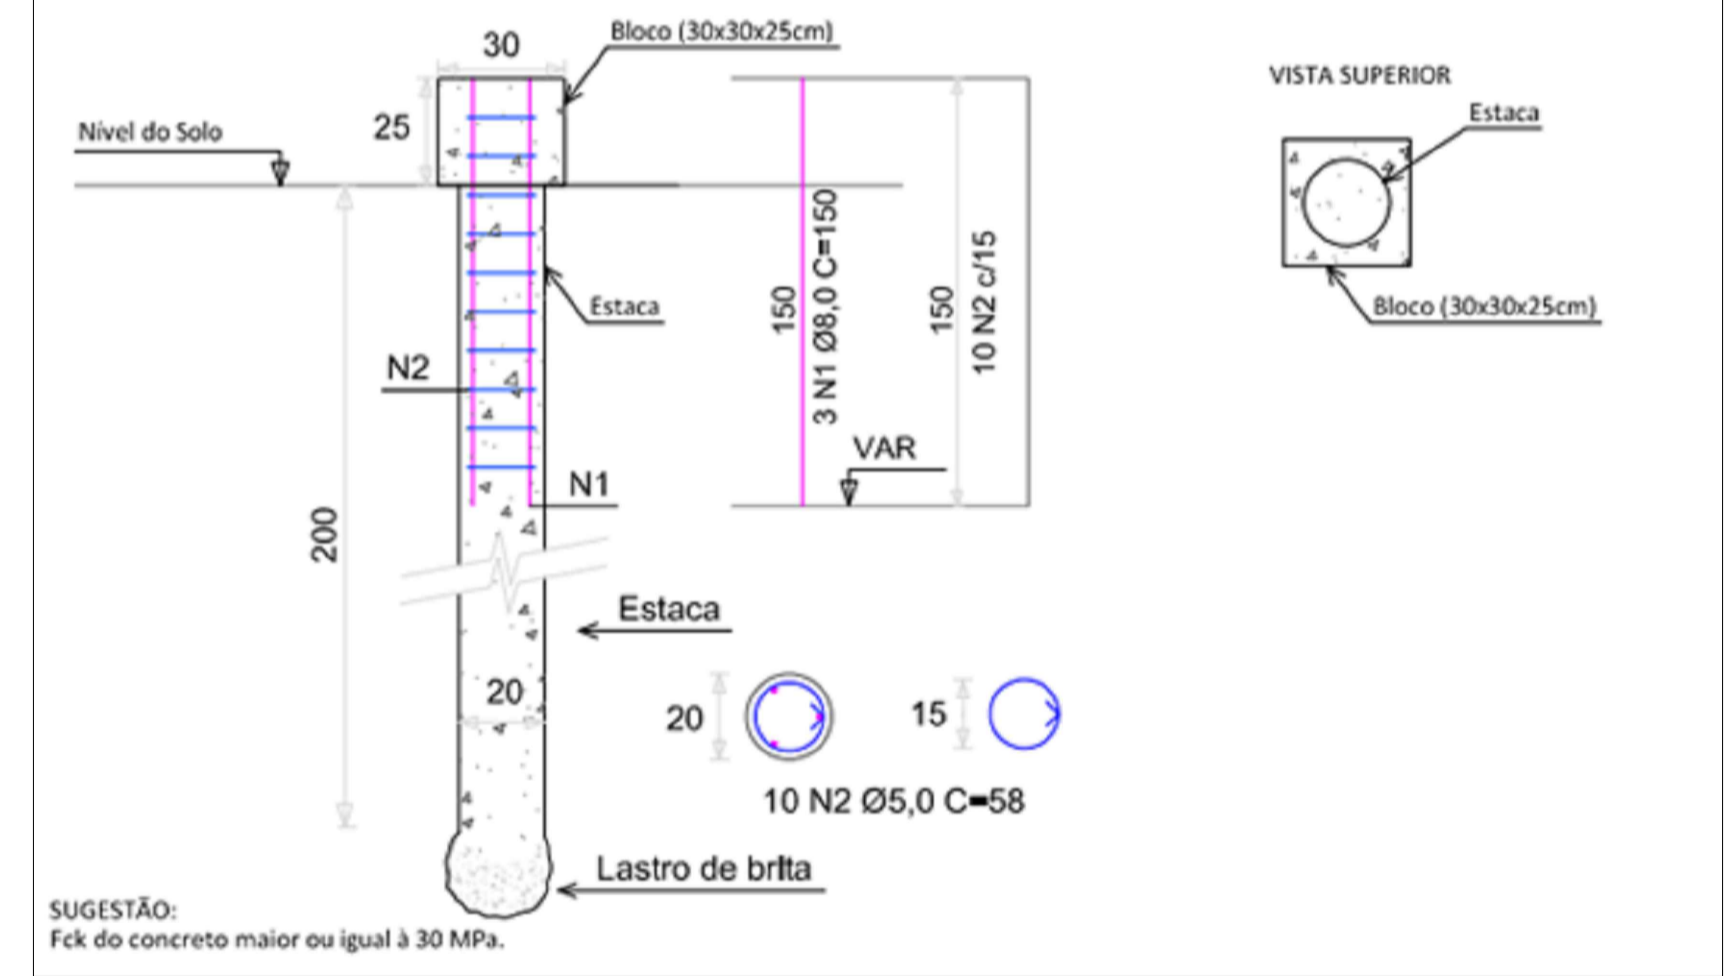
30

Bloco (30x30x25cm)

25

Nível do Solo

Estaca

N2

N1

200

150

3 N1 Ø8,0 C=150

150

10 N2 c/15

VAR

VISTA SUPERIOR

Estaca

Bloco (30x30x25cm)

Estaca

20

20

15

10 N2 Ø5,0 C=58

Lastro de brita

SUGESTÃO:
Fck do concreto maior ou igual à 30 MPa.